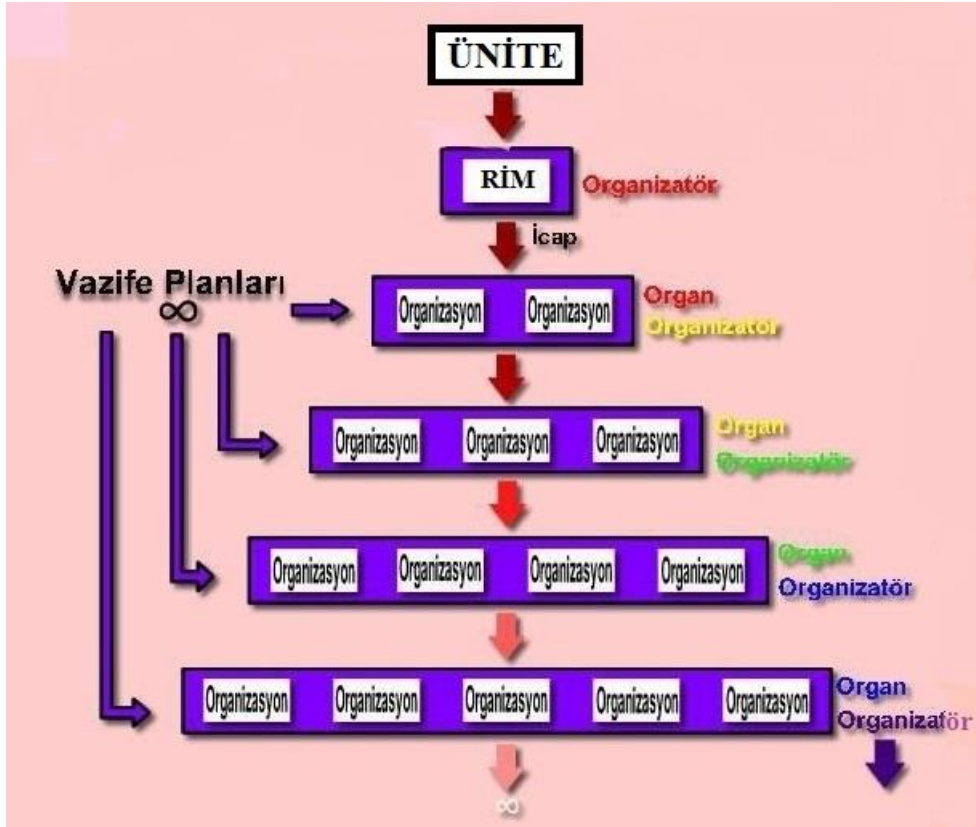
ÜNİTE

RİM

Organizatör

İcap

Vazife Planları
∞

Organizasyon Organizasyon

Organ
Organizatör

Organizasyon Organizasyon Organizasyon

Organ
Organizatör

Organizasyon Organizasyon Organizasyon Organizasyon

Organ
Organizatör

Organizasyon Organizasyon Organizasyon Organizasyon Organizasyon

Organ
Organizatör

∞